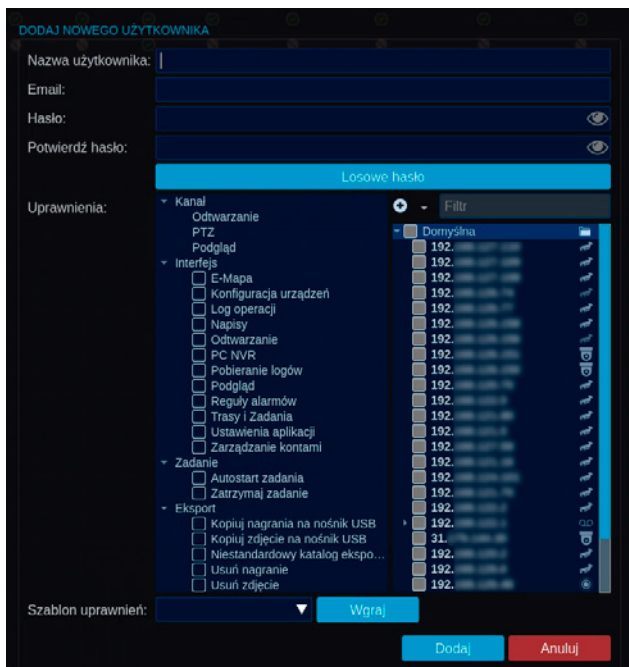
DODAJ NOWEGO UŻYTKOWNIKA

Nazwa użytkownika:

Email:

Hasło:

Potwierdź hasło:

Losowe hasło

Uprawnienia:

Kanał
Odtwarzanie
PTZ
Podgląd
Interfejs
E-Mapa
Konfiguracja urządzeń
Log operacji
Napisy
Odtwarzanie
PC NVR
Pobieranie logów
Podgląd
Reguły alarmów
Trasy i Zadania
Ustawienia aplikacji
Zarządzanie kontami
Zadanie
Autostart zadania
Zatrzymaj zadanie
Eksport
Kopiuj nagrania na nośnik USB
Kopiuj zdjęcie na nośnik USB
Niestandardowy katalog ekspo...
Usuń nagranie
Usuń zdjęcie

Filtr

Domyślna
192.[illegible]
192.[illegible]
192.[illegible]
192.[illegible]
192.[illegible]
192.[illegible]
192.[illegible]
192.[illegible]
192.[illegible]
192.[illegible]
192.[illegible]
192.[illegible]
192.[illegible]
192.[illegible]
192.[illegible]
192.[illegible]
192.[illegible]
192.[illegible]
192.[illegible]
192.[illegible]
192.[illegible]
31.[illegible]
192.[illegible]
192.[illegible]
192.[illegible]

Szablon uprawnień:

Wgraj

Dodaj

Anuluj